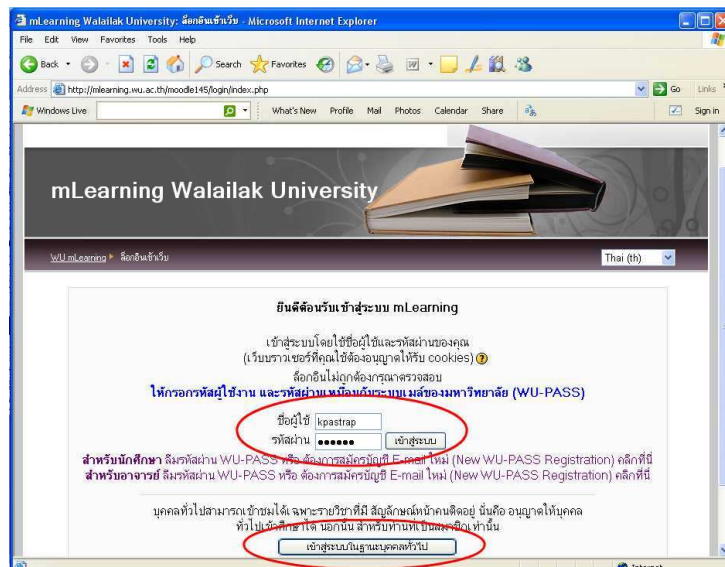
mLearning Walailak University: ล็อกอินเข้าเว็บ - Microsoft Internet Explorer

File Edit View Favorites Tools Help

Back Search Favorites

Address http://mlearning.wu.ac.th/moodle145/login/index.php Go Links

Windows Live What's New Profile Mail Photos Calendar Share Sign in

mLearning Walailak University

WU mLearning ▸ ล็อกอินเข้าเว็บ Thai (th)

ยินดีต้อนรับเข้าสู่ระบบ mLearning

เข้าสู่ระบบโดยใช้ชื่อผู้ใช้และรหัสผ่านของคุณ
(เว็บบราวเซอร์ที่คุณใช้ต้องอนุญาตให้รับ cookies)

ล็อกอินไม่ถูกต้องกรุณาตรวจสอบ
ให้กรอกรหัสผู้ใช้งาน และรหัสผ่านเหมือนกับระบบเมล์ของมหาวิทยาลัย (WU-PASS)

ชื่อผู้ใช้ kpastrap
รหัสผ่าน ●●●●●● เข้าสู่ระบบ

สำหรับนักศึกษา ลืมรหัสผ่าน WU-PASS หรือ ต้องการสมัครบัญชี E-mail ใหม่ (New WU-PASS Registration) คลิกที่นี่
สำหรับอาจารย์ ลืมรหัสผ่าน WU-PASS หรือ ต้องการสมัครบัญชี E-mail ใหม่ (New WU-PASS Registration) คลิกที่นี่

บุคคลทั่วไปสามารถเข้าชมได้ เฉพาะรายวิชาที่มี สัญลักษณ์หน้าคนติดอยู่ นั่นคือ อนุญาตให้บุคคลทั่วไปเข้าศึกษาได้ นอกนั้น สำหรับท่านที่เป็นสมาชิกเท่านั้น

เข้าสู่ระบบในฐานะบุคคลทั่วไป

Internet